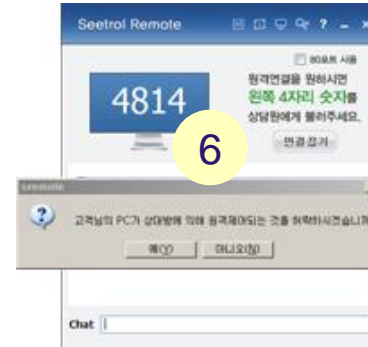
Seetrol Remote

80포트 사용

원격연결을 원하시면
왼쪽 4자리 숫자를
상담원에게 불러주세요.

4814

6

연결접기

sremote

고객님의 PC가 상대방에 의해 원격제어되는 것을 허락하시겠습니까

예(Y)

아니오(N)

Chat